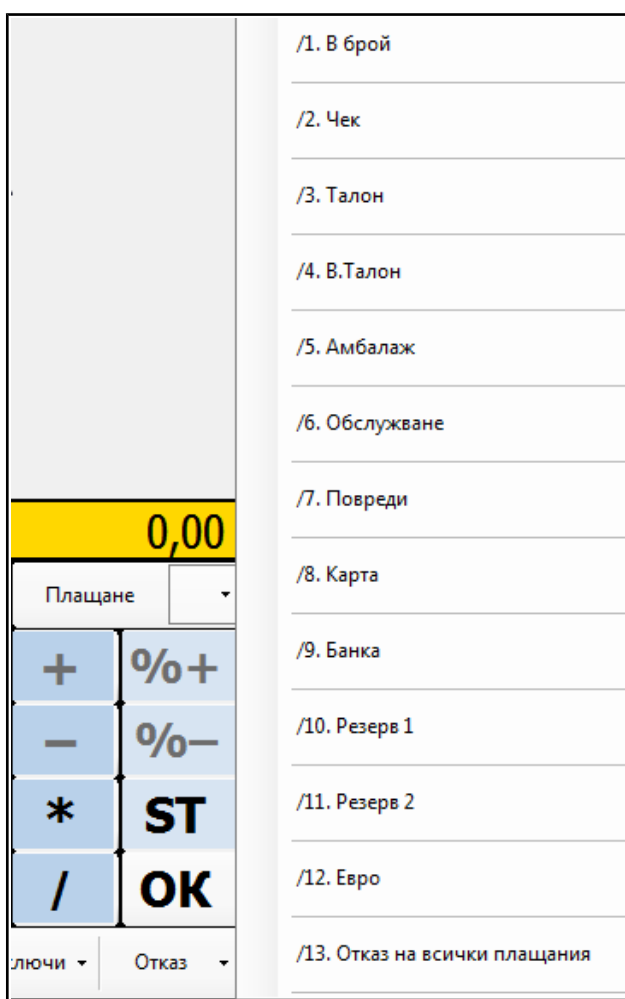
0,00

Плащане

+ %+

− %−

* ST

/ OK

лючи ▾ Отказ ▾

/1. В брой

/2. Чек

/3. Талон

/4. В.Талон

/5. Амбалаж

/6. Обслужване

/7. Повреди

/8. Карта

/9. Банка

/10. Резерв 1

/11. Резерв 2

/12. Евро

/13. Отказ на всички плащания